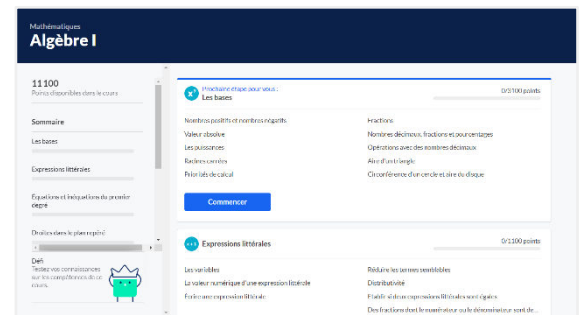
Mathématiques
Algèbre I

11 100
Points disponibles dans le cours

Sommaire

Les bases

Expressions littérales

Équations et inéquations du premier degré

Droites dans le plan repéré

Défi
Testez vos connaissances sur les compétences de ce cours.

Prochaine étape pour vous :
Les bases
0/3100 points

Nombres positifs et nombres négatifs
Valeur absolue
Les puissances
Racines carrées
Priorités de calcul

Fractions
Nombres décimaux, fractions et pourcentages
Opérations avec des nombres décimaux
Aire d'un triangle
Circonférence d'un cercle et aire du disque

Commencer

Expressions littérales
0/1100 points

Les variables
La valeur numérique d'une expression littérale
Écrire une expression littérale

Réduire les termes semblables
Distributivité
Établir si deux expressions littérales sont égales
Des fractions dont le numérateur ou le dénominateur sont de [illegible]